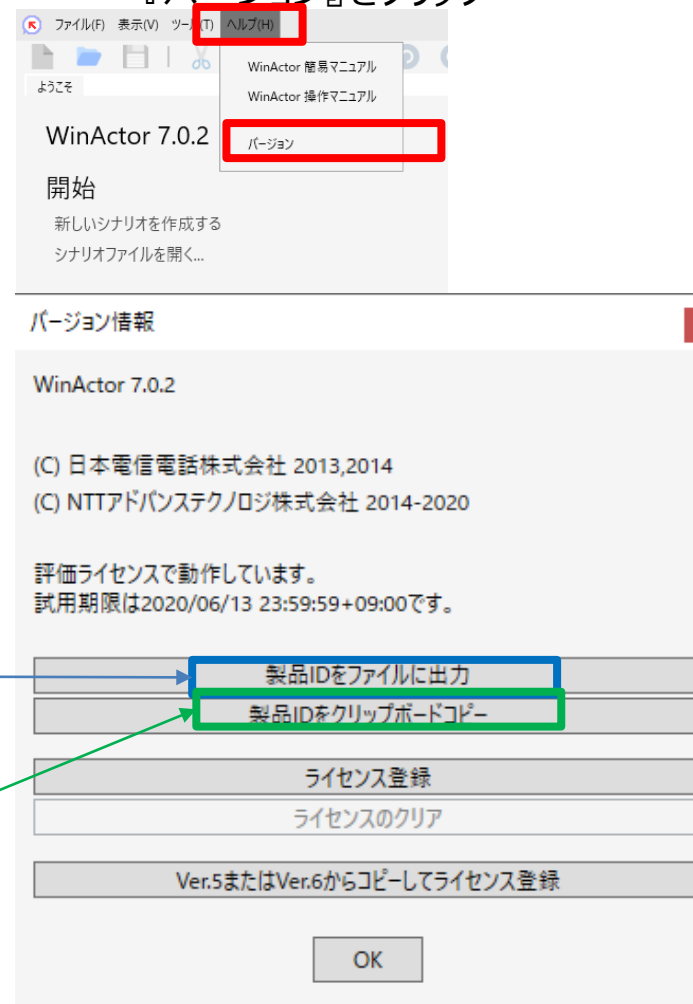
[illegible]

ファイル(F) 表示(V) ツー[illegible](T) ヘルプ(H)

ようこそ

WinActor 簡易マニュアル
WinActor 操作マニュアル
バージョン

WinActor 7.0.2

開始

新しいシナリオを作成する
シナリオファイルを開く...

バージョン情報

WinActor 7.0.2

(C) 日本電信電話株式会社 2013,2014
(C) NTTアドバンステクノロジ株式会社 2014-2020

評価ライセンスで動作しています。
試用期限は2020/06/13 23:59:59+09:00です。

製品IDをファイルに出力

製品IDをクリップボードコピー

ライセンス登録

ライセンスのクリア

Ver.5またはVer.6からコピーしてライセンス登録

OK